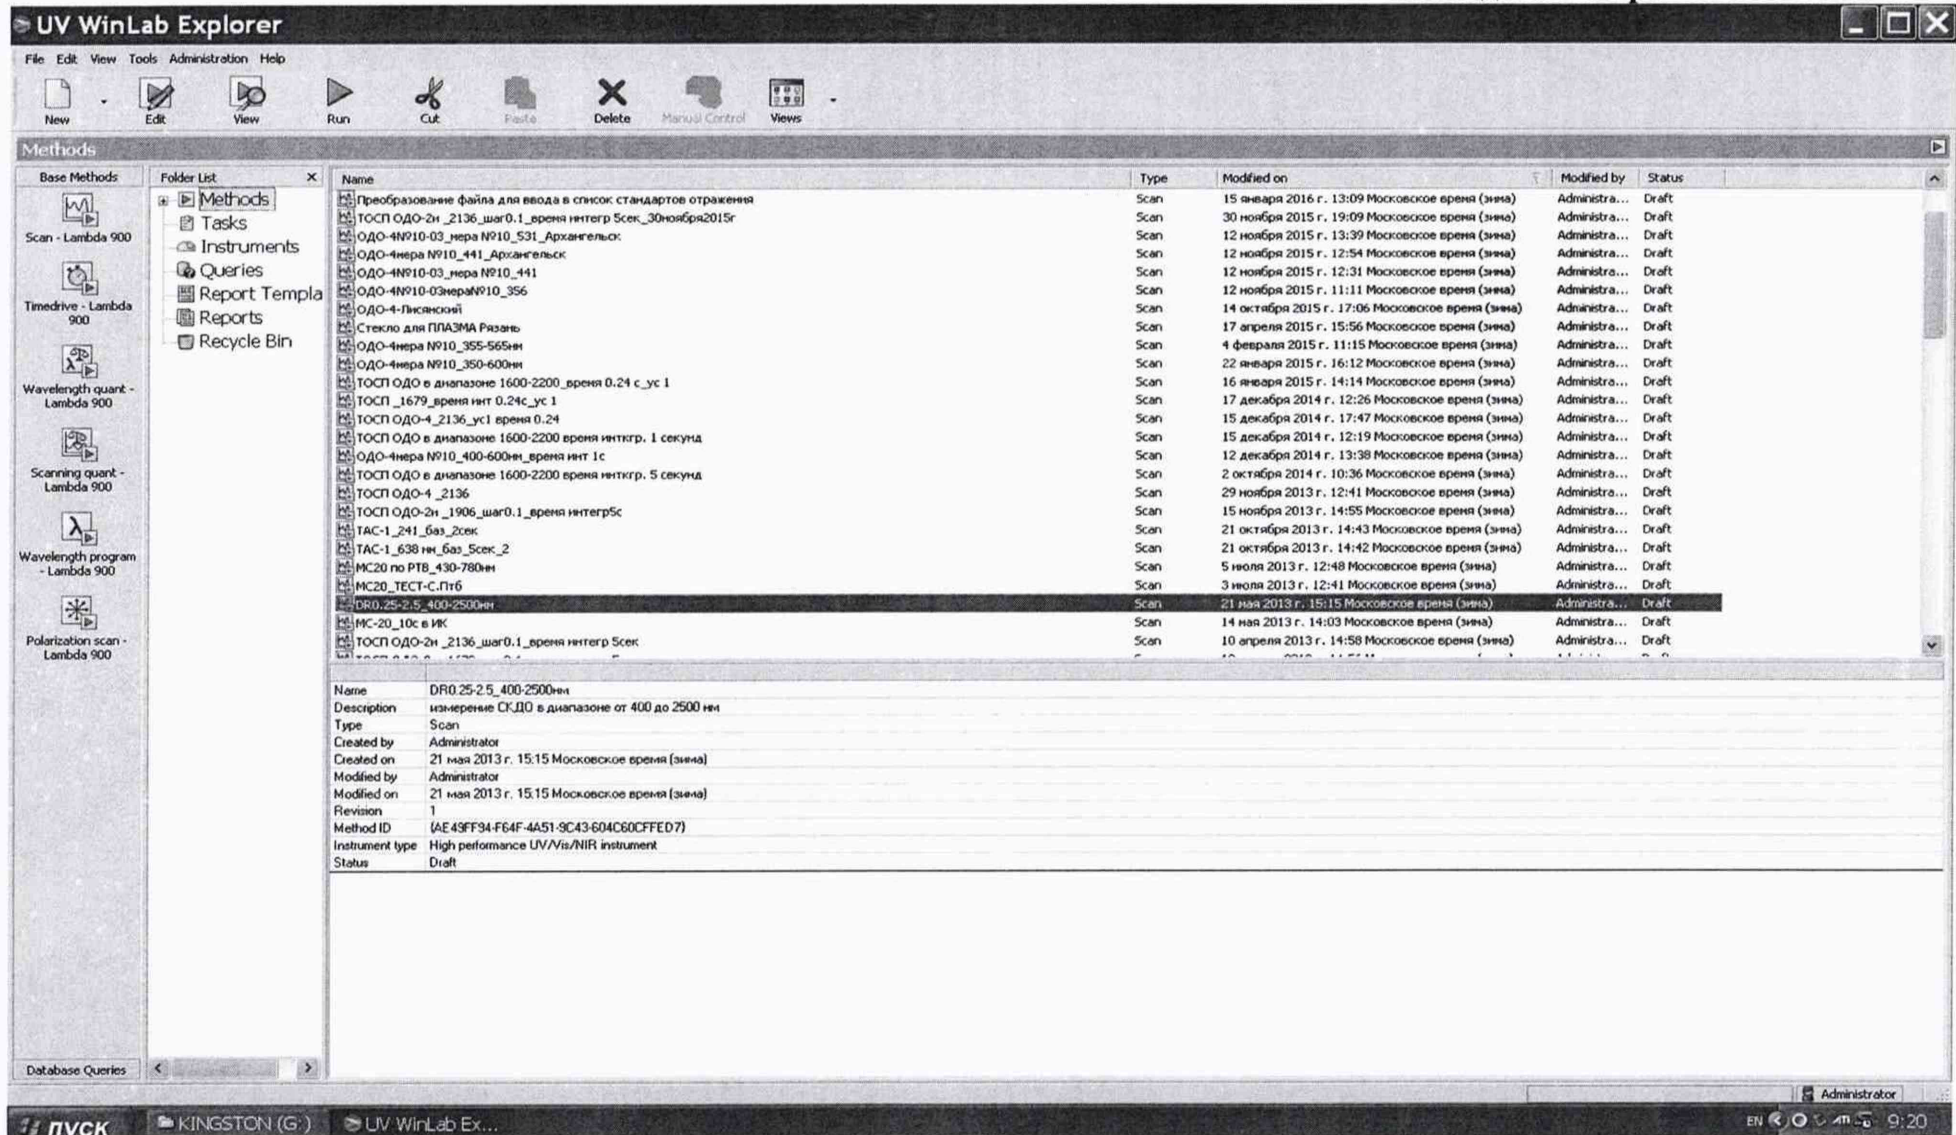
UV WinLab Explorer

File Edit View Tools Administration Help

New Edit View Run Cut Paste Delete Manual Control Views

Methods

Base Methods

Scan - Lambda 900

Timedrive - Lambda 900

Wavelength quant - Lambda 900

Scanning quant - Lambda 900

Wavelength program - Lambda 900

Polarization scan - Lambda 900

Database Queries

Folder List

Methods
Tasks
Instruments
Queries
Report Templa
Reports
Recycle Bin

| Name | Type | Modified on | Modified by | Status |
|---|---|---|---|---|
| Преобразование файла для ввода в список стандартов отражения | Scan | 15 января 2016 г. 13:09 Московское время (зима) | Administra... | Draft |
| ТОСП ОДО-2н _2136_шаг0.1_время интегр 5сек_30ноября2015г | Scan | 30 ноября 2015 г. 19:09 Московское время (зима) | Administra... | Draft |
| ОДО-4N910-03_мера N910_531_Архангельск | Scan | 12 ноября 2015 г. 13:39 Московское время (зима) | Administra... | Draft |
| ОДО-4мера N910_441_Архангельск | Scan | 12 ноября 2015 г. 12:54 Московское время (зима) | Administra... | Draft |
| ОДО-4N910-03_мера N910_441 | Scan | 12 ноября 2015 г. 12:31 Московское время (зима) | Administra... | Draft |
| ОДО-4N910-03мераN910_356 | Scan | 12 ноября 2015 г. 11:11 Московское время (зима) | Administra... | Draft |
| ОДО-4-Лисянский | Scan | 14 октября 2015 г. 17:06 Московское время (зима) | Administra... | Draft |
| Стекло для ПЛАЗМА Рязань | Scan | 17 апреля 2015 г. 15:56 Московское время (зима) | Administra... | Draft |
| ОДО-4мера N910_355-565нм | Scan | 4 февраля 2015 г. 11:15 Московское время (зима) | Administra... | Draft |
| ОДО-4мера N910_350-600нм | Scan | 22 января 2015 г. 16:12 Московское время (зима) | Administra... | Draft |
| ТОСП ОДО в диапазоне 1600-2200_время 0.24 с_ус 1 | Scan | 16 января 2015 г. 14:14 Московское время (зима) | Administra... | Draft |
| ТОСП _1679_время инт 0.24с_ус 1 | Scan | 17 декабря 2014 г. 12:26 Московское время (зима) | Administra... | Draft |
| ТОСП ОДО-4_2136_ус1 время 0.24 | Scan | 15 декабря 2014 г. 17:47 Московское время (зима) | Administra... | Draft |
| ТОСП ОДО в диапазоне 1600-2200 время интегр. 1 секунда | Scan | 15 декабря 2014 г. 12:19 Московское время (зима) | Administra... | Draft |
| ОДО-4мера N910_400-600нм_время инт 1с | Scan | 12 декабря 2014 г. 13:38 Московское время (зима) | Administra... | Draft |
| ТОСП ОДО в диапазоне 1600-2200 время интегр. 5 секунд | Scan | 2 октября 2014 г. 10:36 Московское время (зима) | Administra... | Draft |
| ТОСП ОДО-4 _2136 | Scan | 29 ноября 2013 г. 12:41 Московское время (зима) | Administra... | Draft |
| ТОСП ОДО-2н _1906_шаг0.1_время интегр5с | Scan | 15 ноября 2013 г. 14:55 Московское время (зима) | Administra... | Draft |
| ТАС-1_241_баз_2сек | Scan | 21 октября 2013 г. 14:43 Московское время (зима) | Administra... | Draft |
| ТАС-1_638 нм_баз_5сек_2 | Scan | 21 октября 2013 г. 14:42 Московское время (зима) | Administra... | Draft |
| МС20 по РТВ_430-780нм | Scan | 5 июля 2013 г. 12:48 Московское время (зима) | Administra... | Draft |
| МС20_ТЕСТ-С.Пб | Scan | 3 июля 2013 г. 12:41 Московское время (зима) | Administra... | Draft |
| DR0.25-2.5_400-2500нм | Scan | 21 мая 2013 г. 15:15 Московское время (зима) | Administra... | Draft |
| МС-20_10с в ИК | Scan | 14 мая 2013 г. 14:03 Московское время (зима) | Administra... | Draft |
| ТОСП ОДО-2н _2136_шаг0.1_время интегр 5сек | Scan | 10 апреля 2013 г. 14:58 Московское время (зима) | Administra... | Draft |

| | |
|---|---|
| Name | DR0.25-2.5_400-2500нм |
| Description | измерение СКДО в диапазоне от 400 до 2500 нм |
| Type | Scan |
| Created by | Administrator |
| Created on | 21 мая 2013 г. 15:15 Московское время (зима) |
| Modified by | Administrator |
| Modified on | 21 мая 2013 г. 15:15 Московское время (зима) |
| Revision | 1 |
| Method ID | {AE49FF94-F64F-4A51-9C43-604C60CFFED7} |
| Instrument type | High performance UV/Vis/NIR instrument |
| Status | Draft |

Administrator

пуск KINGSTON (G:) UV WinLab Ex... EN 9:20